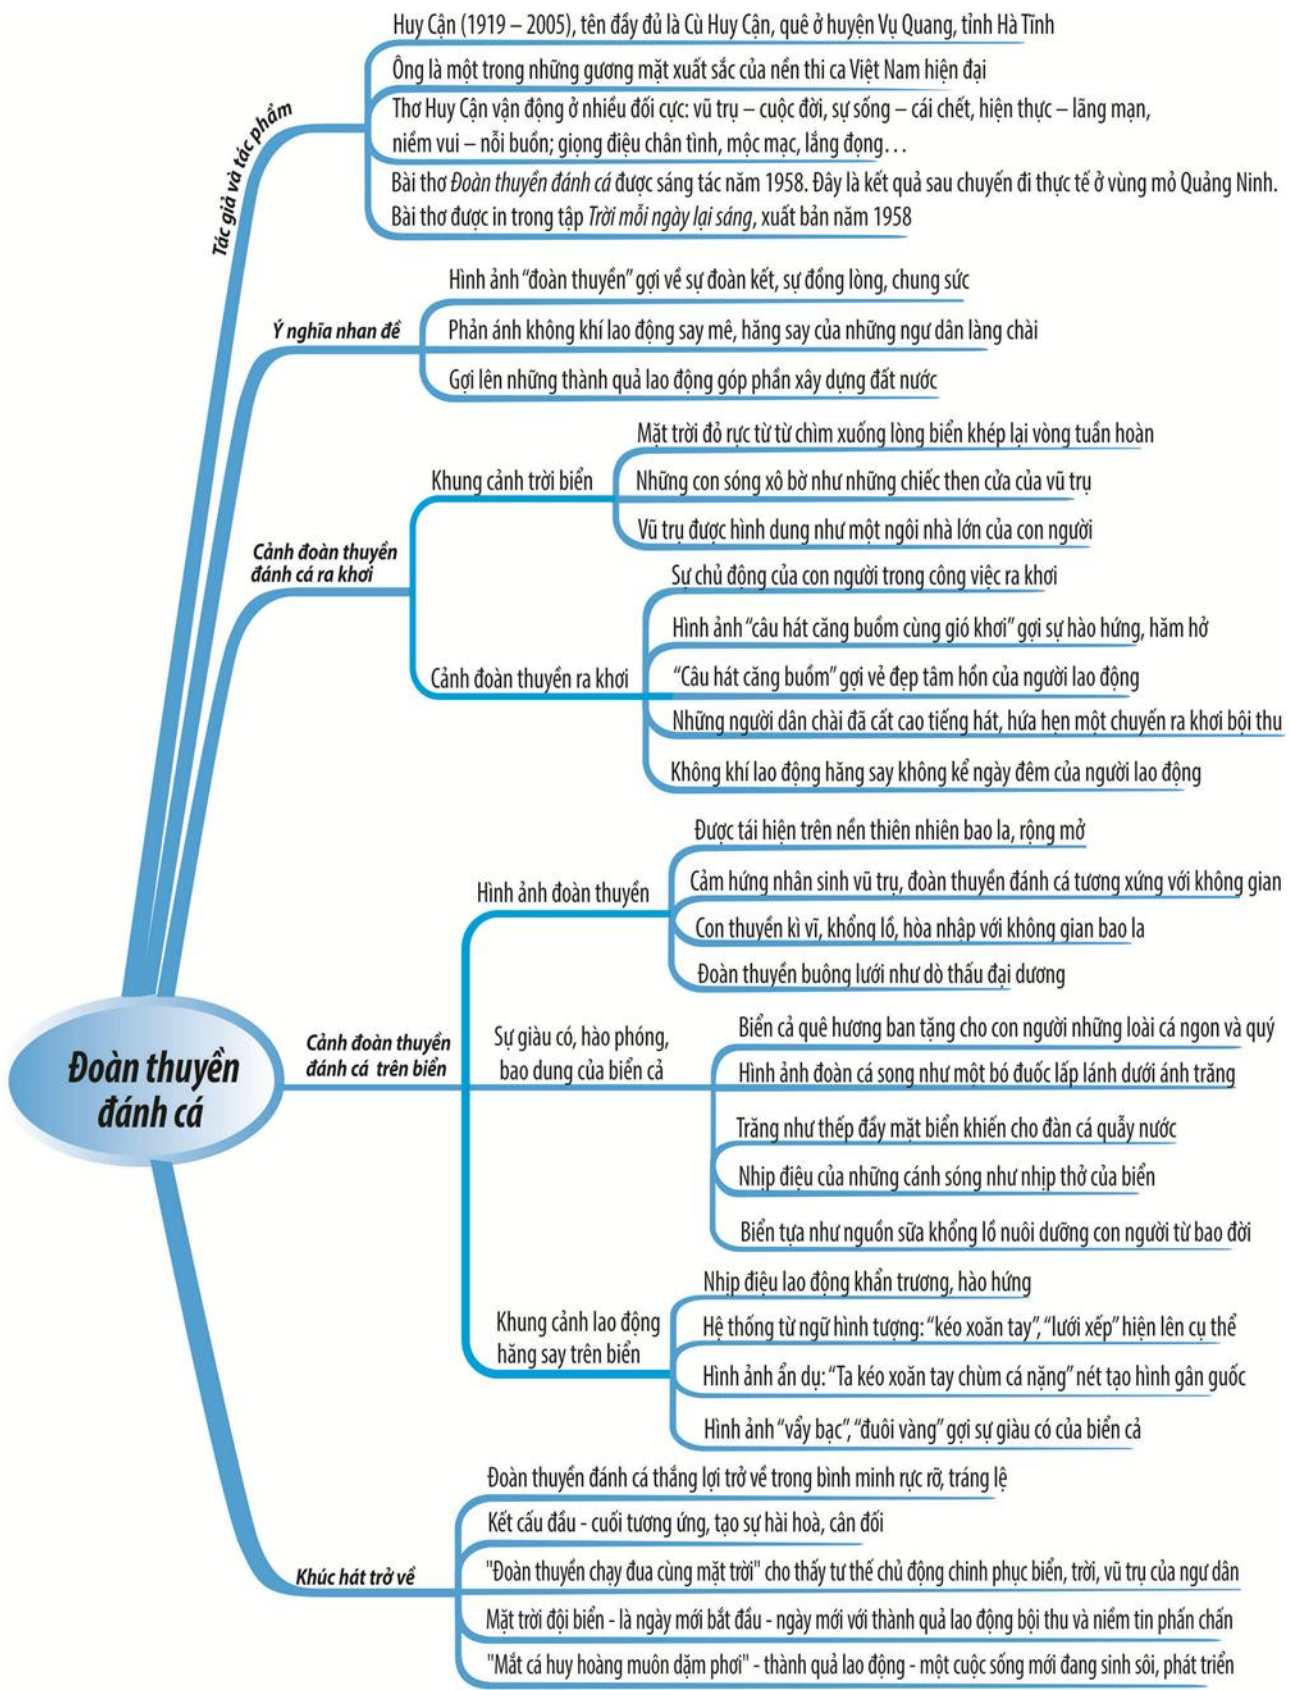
Đoàn thuyền đánh cá

Tác giả và tác phẩm

Huy Cận (1919 – 2005), tên đầy đủ là Cù Huy Cận, quê ở huyện Vụ Quang, tỉnh Hà Tĩnh

Ông là một trong những gương mặt xuất sắc của nền thi ca Việt Nam hiện đại

Thơ Huy Cận vận động ở nhiều đối cực: vũ trụ – cuộc đời, sự sống – cái chết, hiện thực – lãng mạn, niềm vui – nỗi buồn; giọng điệu chân tình, mộc mạc, lắng đọng...

Bài thơ Đoàn thuyền đánh cá được sáng tác năm 1958. Đây là kết quả sau chuyến đi thực tế ở vùng mỏ Quảng Ninh. Bài thơ được in trong tập Trời mỗi ngày lại sáng, xuất bản năm 1958

Ý nghĩa nhan đề

Hình ảnh "đoàn thuyền" gợi về sự đoàn kết, sự đồng lòng, chung sức

Phản ánh không khí lao động say mê, hăng say của những ngư dân làng chài

Gợi lên những thành quả lao động góp phần xây dựng đất nước

Cảnh đoàn thuyền đánh cá ra khơi

Khung cảnh trời biển

Mặt trời đỏ rực từ từ chìm xuống lòng biển khép lại vòng tuần hoàn

Những con sóng xô bờ như những chiếc then cửa của vũ trụ

Vũ trụ được hình dung như một ngôi nhà lớn của con người

Cảnh đoàn thuyền ra khơi

Sự chủ động của con người trong công việc ra khơi

Hình ảnh "câu hát căng buồm cùng gió khơi" gợi sự hào hứng, hăm hở

"Câu hát căng buồm" gợi vẻ đẹp tâm hồn của người lao động

Những người dân chài đã cất cao tiếng hát, hứa hẹn một chuyến ra khơi bội thu

Không khí lao động hăng say không kể ngày đêm của người lao động

Cảnh đoàn thuyền đánh cá trên biển

Hình ảnh đoàn thuyền

Được tái hiện trên nền thiên nhiên bao la, rộng mở

Cảm hứng nhân sinh vũ trụ, đoàn thuyền đánh cá tương xứng với không gian

Con thuyền kì vĩ, khổng lồ, hòa nhập với không gian bao la

Đoàn thuyền buông lưới như dò thấu đại dương

Sự giàu có, hào phóng, bao dung của biển cả

Biển cả quê hương ban tặng cho con người những loài cá ngon và quý

Hình ảnh đoàn cá song như một bó đuốc lấp lánh dưới ánh trăng

Trăng như thếp đầy mặt biển khiến cho đàn cá quẫy nước

Nhịp điệu của những cánh sóng như nhịp thở của biển

Biển tựa như nguồn sữa khổng lồ nuôi dưỡng con người từ bao đời

Khung cảnh lao động hăng say trên biển

Nhịp điệu lao động khẩn trương, hào hứng

Hệ thống từ ngữ hình tượng: "kéo xoăn tay", "lưới xếp" hiện lên cụ thể

Hình ảnh ẩn dụ: "Ta kéo xoăn tay chùm cá nặng" nét tạo hình gân guốc

Hình ảnh "vẩy bạc", "đuôi vàng" gợi sự giàu có của biển cả

Khúc hát trở về

Đoàn thuyền đánh cá thắng lợi trở về trong bình minh rực rỡ, tráng lệ

Kết cấu đầu - cuối tương ứng, tạo sự hài hoà, cân đối

"Đoàn thuyền chạy đua cùng mặt trời" cho thấy tư thế chủ động chinh phục biển, trời, vũ trụ của ngư dân

Mặt trời đội biển - là ngày mới bắt đầu - ngày mới với thành quả lao động bội thu và niềm tin phấn chấn

"Mắt cá huy hoàng muôn dặm phơi" - thành quả lao động - một cuộc sống mới đang sinh sôi, phát triển